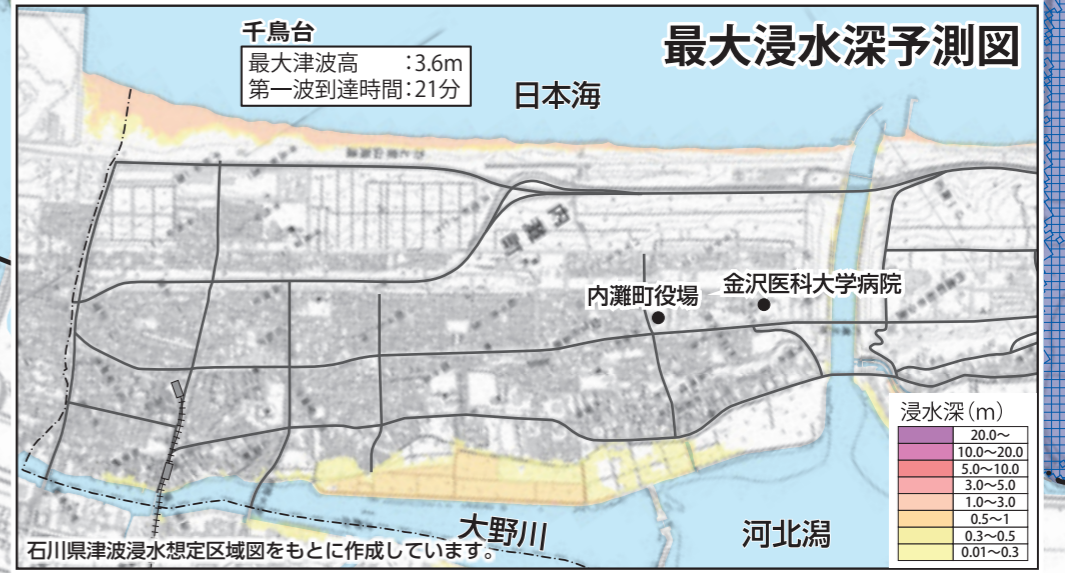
千鳥台
最大津波高　：3.6m
第一波到達時間：21分

最大浸水深予測図

日本海

内灘町役場

金沢医科大学病院

大野川

河北潟

浸水深（m）

| | |
|---|---|
| | 20.0〜 |
| | 10.0〜20.0 |
| | 5.0〜10.0 |
| | 3.0〜5.0 |
| | 1.0〜3.0 |
| | 0.5〜1 |
| | 0.3〜0.5 |
| | 0.01〜0.3 |

石川県津波浸水想定区域図をもとに作成しています。